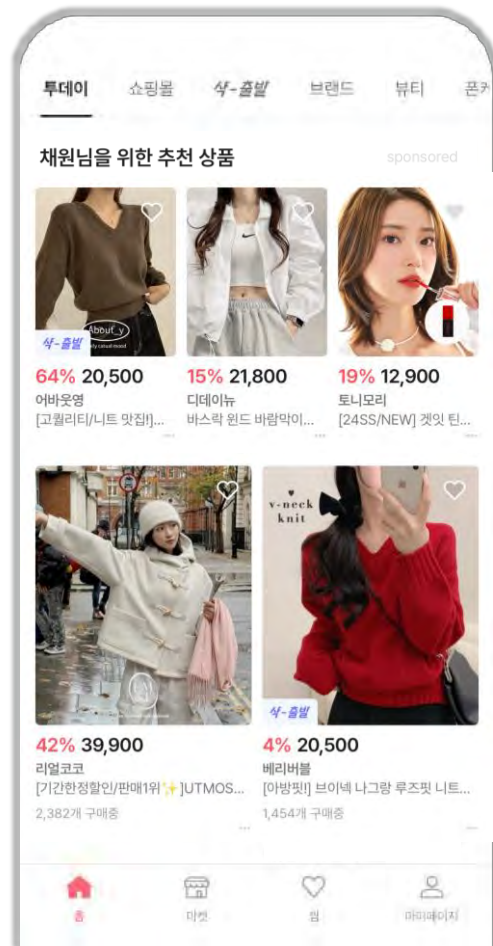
투데이 쇼핑몰 샥-출발 브랜드 뷰티 폰케

채원님을 위한 추천 상품 sponsored

샥-출발 About_y

64% 20,500
어바웃영
[고퀄리티/니트 맛집!]...

15% 21,800
디데이뉴
바스락 윈드 바람막이...

19% 12,900
토니모리
[24SS/NEW] 겟잇 틴...

v-neck knit

42% 39,900
리얼코코
[기간한정할인/판매1위✨]UTMOS...
2,382개 구매중

샥-출발

4% 20,500
베리버블
[아방핏!] 브이넥 나그랑 루즈핏 니트...
1,454개 구매중

홈 마켓 찜 마이페이지